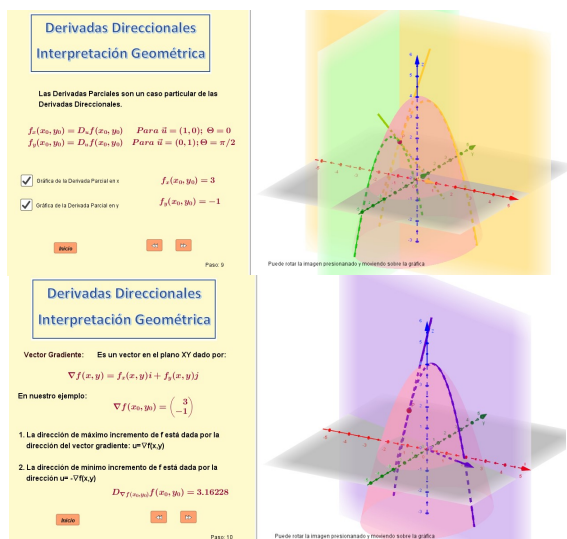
Derivadas Direccionales
Interpretación Geométrica

Las Derivadas Parciales son un caso particular de las Derivadas Direccionales.

$f_x(x_0,y_0) = D_u f(x_0,y_0)$ $Para\ \vec{u} = (1,0);\ \Theta = 0$
$f_y(x_0,y_0) = D_u f(x_0,y_0)$ $Para\ \vec{u} = (0,1);\ \Theta = \pi/2$

Gráfica de la Derivada Parcial en x $f_x(x_0,y_0) = 3$

Gráfica de la Derivada Parcial en y $f_y(x_0,y_0) = -1$

Inicio

Paso: 9

Puede rotar la imagen presionando y moviendo sobre la gráfica

Derivadas Direccionales
Interpretación Geométrica

Vector Gradiente: Es un vector en el plano XY dado por:

$\nabla f(x,y) = f_x(x,y)i + f_y(x,y)j$

En nuestro ejemplo:

$\nabla f(x_0,y_0) = \begin{pmatrix} 3 \\ -1 \end{pmatrix}$

1. La dirección de máximo incremento de f está dada por la dirección del vector gradiente: u=∇f(x,y)

2. La dirección de mínimo incremento de f está dada por la dirección u= -∇f(x,y)

$D_{\nabla f(x_0,y_0)} f(x_0,y_0) = 3.16228$

Inicio

Paso: 10

Puede rotar la imagen presionando y moviendo sobre la gráfica